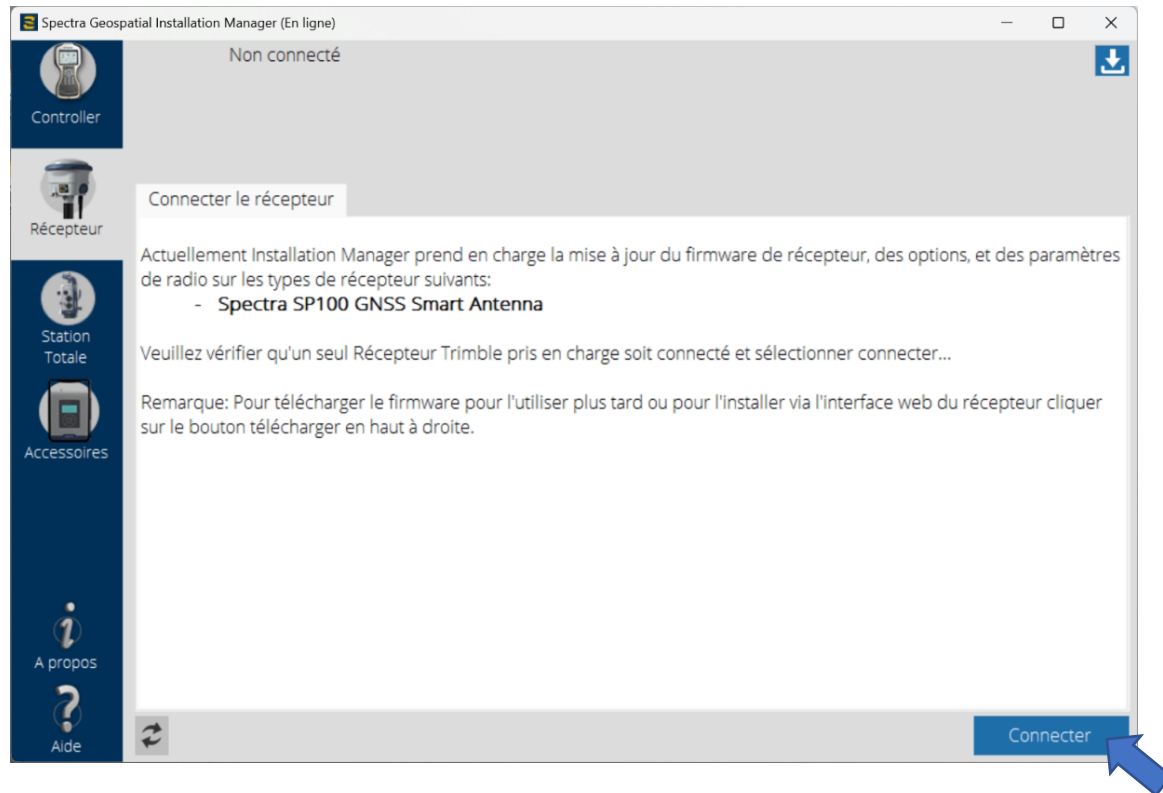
Spectra Geospatial Installation Manager (En ligne)

Controller

Récepteur

Station Totale

Accessoires

A propos

Aide

Non connecté

Connecter le récepteur

Actuellement Installation Manager prend en charge la mise à jour du firmware de récepteur, des options, et des paramètres de radio sur les types de récepteur suivants:
- Spectra SP100 GNSS Smart Antenna

Veuillez vérifier qu'un seul Récepteur Trimble pris en charge soit connecté et sélectionner connecter...

Remarque: Pour télécharger le firmware pour l'utiliser plus tard ou pour l'installer via l'interface web du récepteur cliquer sur le bouton télécharger en haut à droite.

Connecter